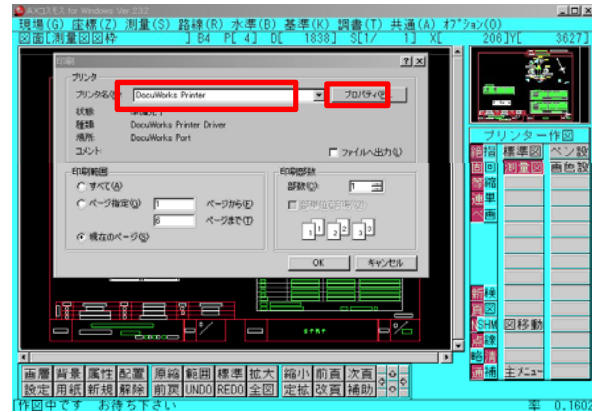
A-Xコンパス for Windows Ver 2.32
現場(G) 座標(Z) 測量(S) 路線(R) 水準(B) 基準(K) 調書(T) 共通(A) ｵﾌﾟｼｮﾝ(O)
図面[測量図図枠 ] B4 P[ 4] D[ 1838] S[1/ 1] X[ 206]Y[ 3627]

印刷
プリンタ
プリンタ名(N): DocuWorks Printer
プロパティ(P)
状態: 準備完了
種類: DocuWorks Printer Driver
場所: DocuWorks Port
コメント:
ファイルへ出力(L)

印刷範囲
すべて(A)
ページ指定(G) 1 ページから(F)
6 ページまで(T)
現在のページ(S)

印刷部数
部数(C): 1
部単位で印刷(O)
1 1 2 2 3 3

OK
キャンセル

プリンター作図
標準図
ペン設
測量図
画色設
図移動
SHM
主ﾒﾆｭｰ

画層 背景 属性 配置 展開 範囲 標準 拡大 縮小 前頁 次頁
設定 用紙 新規 解除 前頁 UNDO REDO 全図 定拡 改頁 補助

作図中です お待ち下さい
率 0.1602